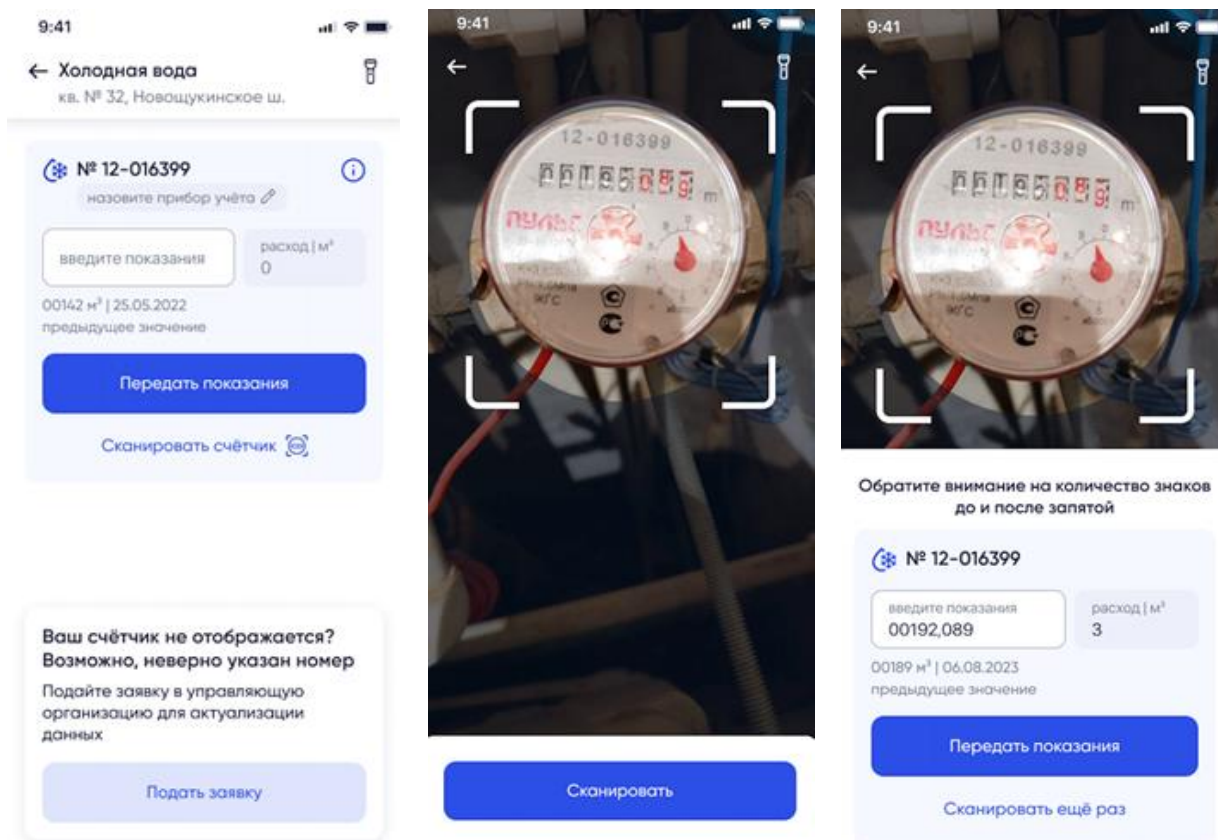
9:41

← Холодная вода
кв. № 32, Новощукинское ш.

№ 12-016399
назовите прибор учёта

введите показания

расход | м³
0

00142 м³ | 25.05.2022
предыдущее значение

Передать показания

Сканировать счётчик

Ваш счётчик не отображается? Возможно, неверно указан номер

Подайте заявку в управляющую организацию для актуализации данных

Подать заявку

9:41

←

12-016399
00192089 m³
ПУЛЬС

Сканировать

9:41

←

12-016399
00192089 m³
ПУЛЬС

Обратите внимание на количество знаков до и после запятой

№ 12-016399

введите показания
00192,089

расход | м³
3

00189 м³ | 06.08.2023
предыдущее значение

Передать показания

Сканировать ещё раз